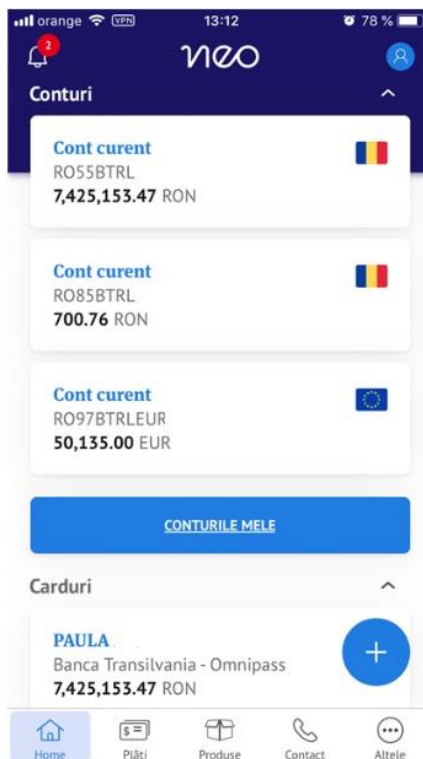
orange VPN 13:12 78 %

2

neo

Conturi

Cont curent
RO55BTRL
7,425,153.47 RON

Cont curent
RO85BTRL
700.76 RON

Cont curent
RO97BTRLEUR
50,135.00 EUR

CONTURILE MELE

Carduri

PAULA
Banca Transilvania - Omnipass
7,425,153.47 RON

+

Home
Plăti
Produse
Contact
Altele